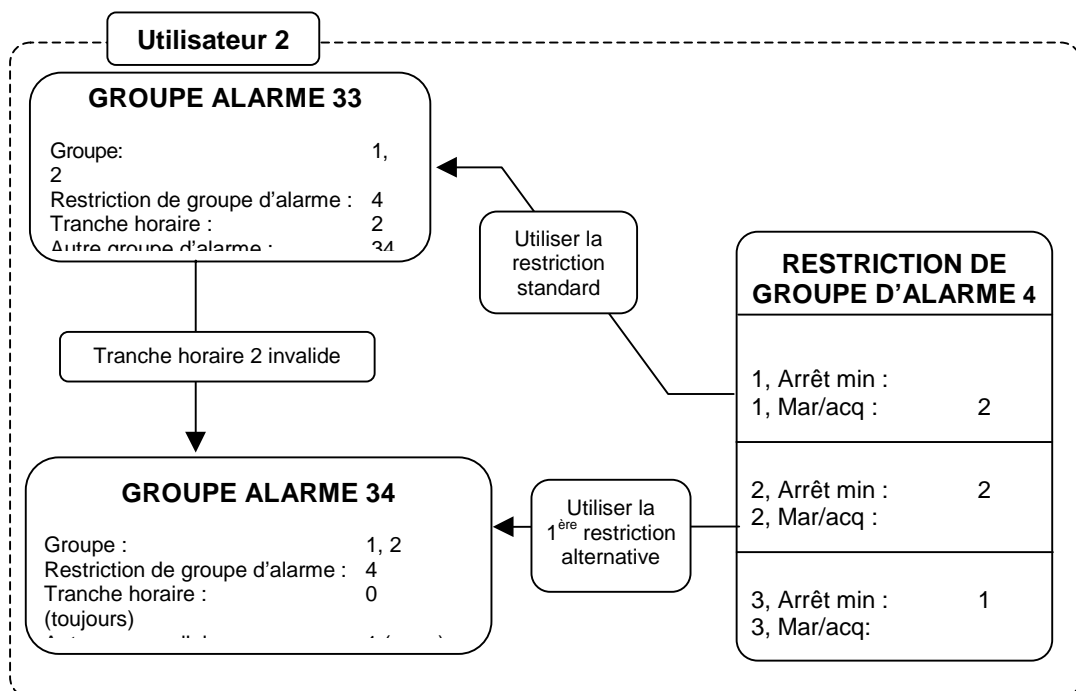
Utilisateur 2

GROUPE ALARME 33

Groupe: 1, 2
Restriction de groupe d'alarme : 4
Tranche horaire : 2
Autre groupe d'alarme : 34

Utiliser la restriction standard

RESTRICTION DE GROUPE D'ALARME 4

1, Arrêt min :
1, Mar/acq : 2

Tranche horaire 2 invalide

2, Arrêt min : 2
2, Mar/acq :

GROUPE ALARME 34

Utiliser la 1$^{ère}$ restriction alternative

Groupe : 1, 2
Restriction de groupe d'alarme : 4
Tranche horaire : 0
(toujours)
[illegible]

3, Arrêt min : 1
3, Mar/acq: